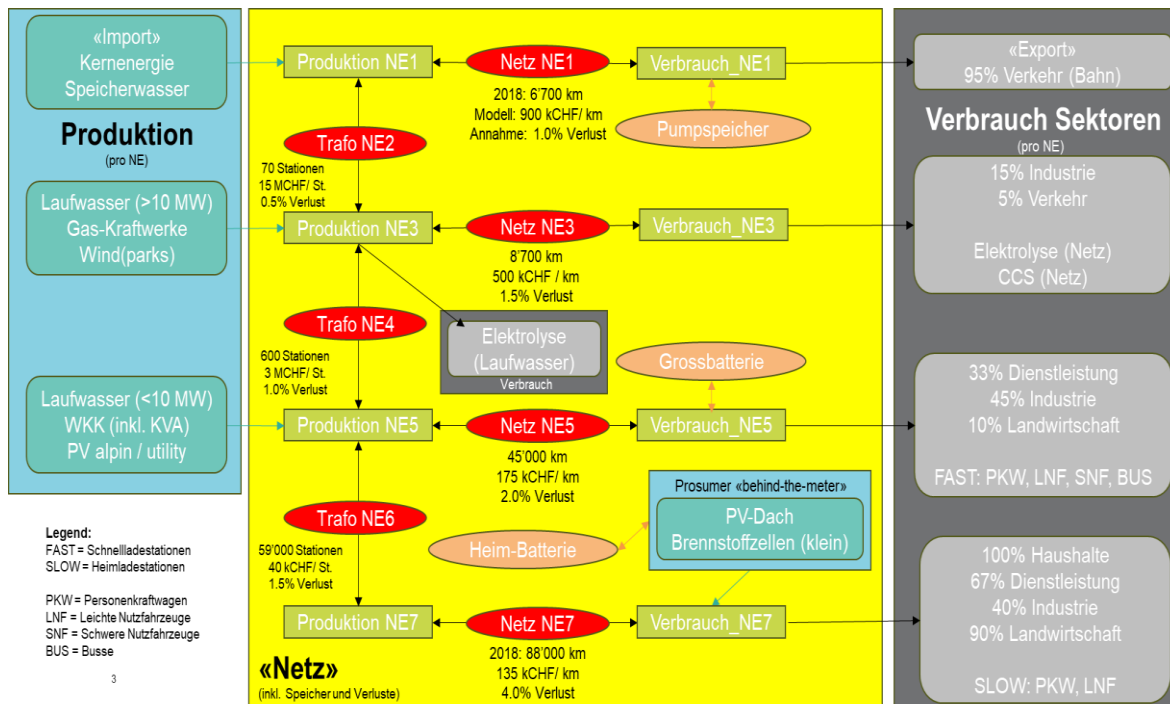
«Import»
Kernenergie
Speicherwasser

Produktion
(pro NE)

Laufwasser (>10 MW)
Gas-Kraftwerke
Wind(parks)

Laufwasser (<10 MW)
WKK (inkl. KVA)
PV alpin / utility

Legend:
FAST = Schnellladestationen
SLOW = Heimladestationen

PKW = Personenkraftwagen
LNF = Leichte Nutzfahrzeuge
SNF = Schwere Nutzfahrzeuge
BUS = Busse

3

Produktion NE1

Netz NE1

Verbrauch_NE1

2018: 6'700 km
Modell: 900 kCHF/ km
Annahme: 1.0% Verlust

Pumpspeicher

Trafo NE2

70 Stationen
15 MCHF/ St.
0.5% Verlust

Produktion NE3

Netz NE3

Verbrauch_NE3

8'700 km
500 kCHF / km
1.5% Verlust

Trafo NE4

600 Stationen
3 MCHF/ St.
1.0% Verlust

Elektrolyse
(Laufwasser)
Verbrauch

Grossbatterie

Produktion NE5

Netz NE5

Verbrauch_NE5

45'000 km
175 kCHF/ km
2.0% Verlust

Prosumer «behind-the-meter»
PV-Dach
Brennstoffzellen (klein)

Trafo NE6

Heim-Batterie

59'000 Stationen
40 kCHF/ St.
1.5% Verlust

Produktion NE7

Netz NE7

Verbrauch_NE7

2018: 88'000 km
135 kCHF/ km
4.0% Verlust

«Netz»
(inkl. Speicher und Verluste)

«Export»
95% Verkehr (Bahn)

Verbrauch Sektoren
(pro NE)

15% Industrie
5% Verkehr

Elektrolyse (Netz)
CCS (Netz)

33% Dienstleistung
45% Industrie
10% Landwirtschaft

FAST: PKW, LNF, SNF, BUS

100% Haushalte
67% Dienstleistung
40% Industrie
90% Landwirtschaft

SLOW: PKW, LNF